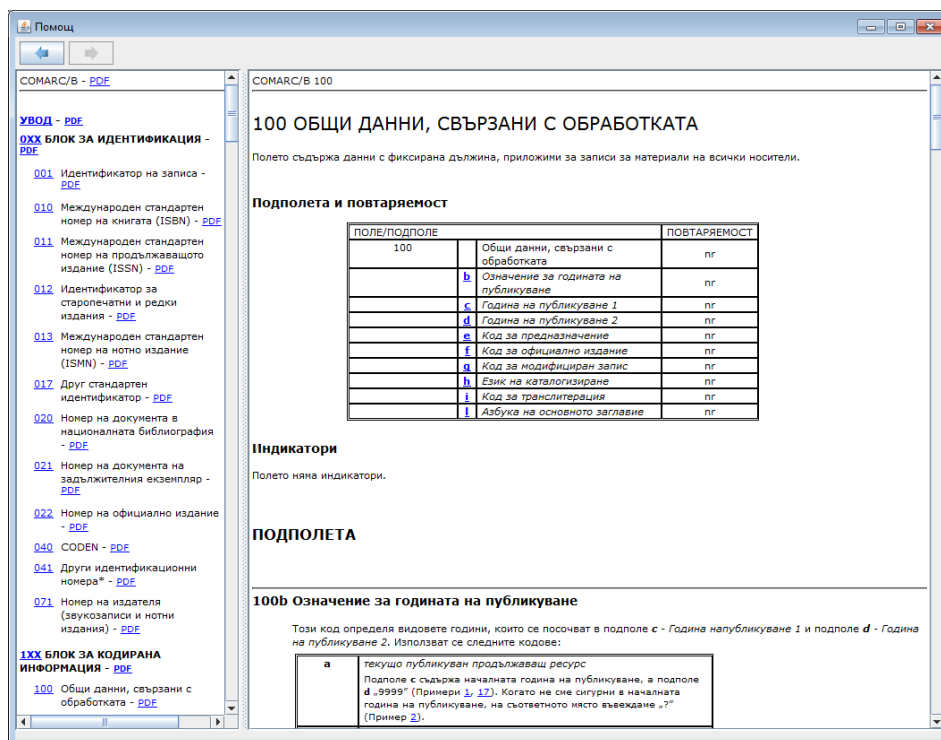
Помощ

COMARC/B - PDF

УВОД - PDF
0XX БЛОК ЗА ИДЕНТИФИКАЦИЯ - PDF

001 Идентификатор на записа - PDF
010 Международен стандартен номер на книгата (ISBN) - PDF
011 Международен стандартен номер на продължаващото издание (ISSN) - PDF
012 Идентификатор за старопечатни и редки издания - PDF
013 Международен стандартен номер на нотно издание (ISMN) - PDF
017 Друг стандартен идентификатор - PDF
020 Номер на документа в националната библиография - PDF
021 Номер на документа на задължителния екземпляр - PDF
022 Номер на официално издание - PDF
040 CODEN - PDF
041 Други идентификационни номера* - PDF
071 Номер на издателя (звукозаписи и нотни издания) - PDF

1XX БЛОК ЗА КОДИРАНА ИНФОРМАЦИЯ - PDF

100 Общи данни, свързани с обработката - PDF

COMARC/B 100

100 ОБЩИ ДАННИ, СВЪРЗАНИ С ОБРАБОТКАТА

Полето съдържа данни с фиксирана дължина, приложими за записи за материали на всички носители.

Подполета и повтаряемост

| ПОЛЕ/ПОДПОЛЕ | | | ПОВТАРЯЕМОСТ |
|---|---|---|---|
| 100 | | Общи данни, свързани с обработката | nr |
| | b | Означение за годината на публикуване | nr |
| | c | Година на публикуване 1 | nr |
| | d | Година на публикуване 2 | nr |
| | e | Код за предназначение | nr |
| | f | Код за официално издание | nr |
| | g | Код за модифициран запис | nr |
| | h | Език на каталогизиране | nr |
| | i | Код за транслитерация | nr |
| | l | Азбука на основното заглавие | nr |

Индикатори

Полето няма индикатори.

ПОДПОЛЕТА

100b Означение за годината на публикуване

Този код определя видовете години, които се посочват в подполе c - Година напубликуване 1 и подполе d - Година на публикуване 2. Използват се следните кодове:

| a | текущо публикуван продължаващ ресурс<br>Подполе c съдържа началната година на публикуване, а подполе d „9999" (Примери 1, 17). Когато не сме сигурни в началната година на публикуване, на съответното място въвеждаме „?" (Пример 2). |
|---|---|